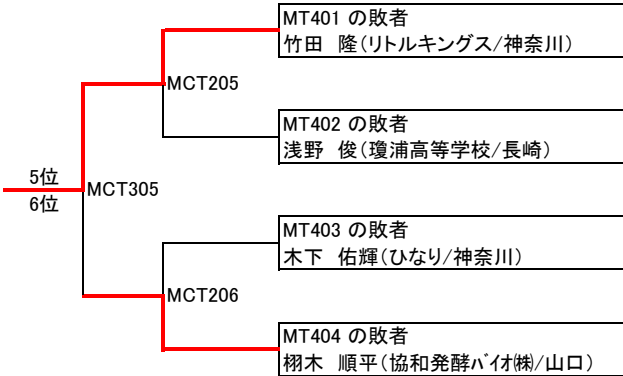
MT401 の敗者
竹田　隆(リトルキングス/神奈川)

MCT205

MT402 の敗者
浅野　俊(瓊浦高等学校/長崎)

5位
6位
MCT305

MT403 の敗者
木下　佑輝(ひなり/神奈川)

MCT206

MT404 の敗者
栩木　順平(協和発酵バイオ㈱/山口)